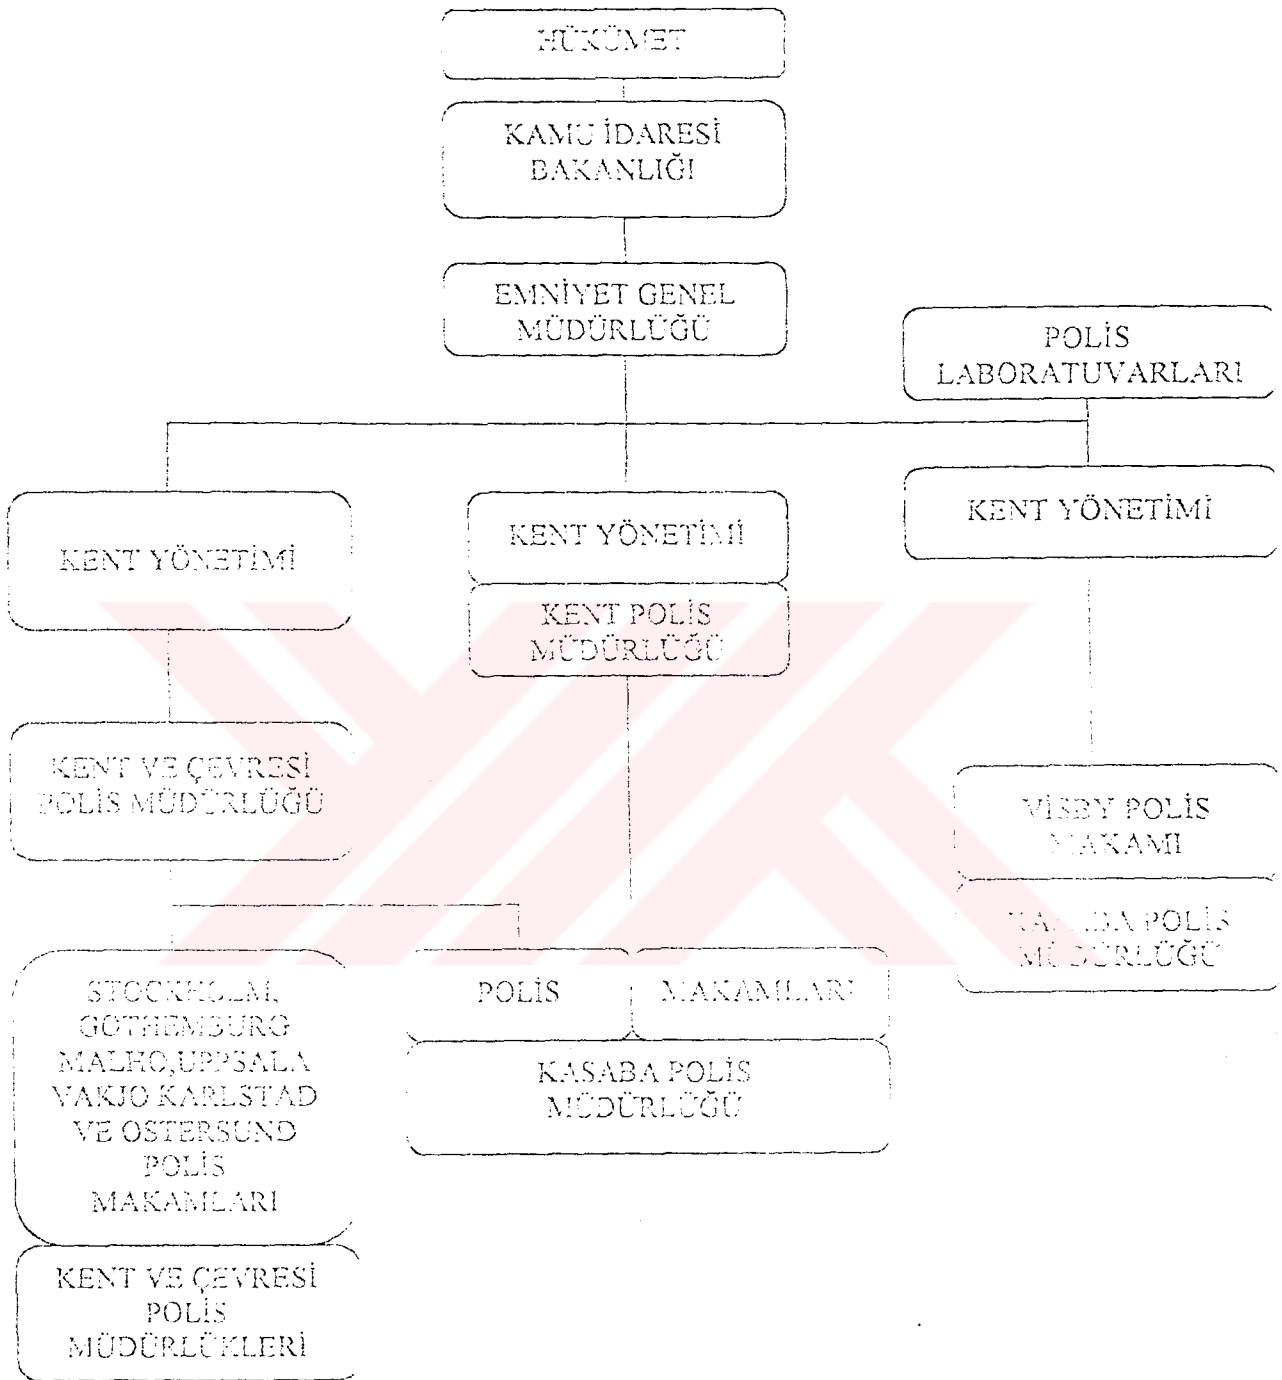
HÜKÜMET

KAMU İDARESİ BAKANLIĞI

EMNİYET GENEL MÜDÜRLÜĞÜ

POLİS LABORATUVARLARI

KENT YÖNETİMİ

KENT YÖNETİMİ

KENT POLİS MÜDÜRLÜĞÜ

KENT YÖNETİMİ

KENT VE ÇEVRESİ POLİS MÜDÜRLÜĞÜ

VISBY POLİS MAKAMI

KASABA POLİS MÜDÜRLÜĞÜ

STOCKHOLM, GOTHEMBURG MALHO,UPPSALA VAKJO KARLSTAD VE OSTERSUND POLİS MAKAMLARI

POLİS

MAKAMLARI

KASABA POLİS MÜDÜRLÜĞÜ

KENT VE ÇEVRESİ POLİS MÜDÜRLÜKLERİ